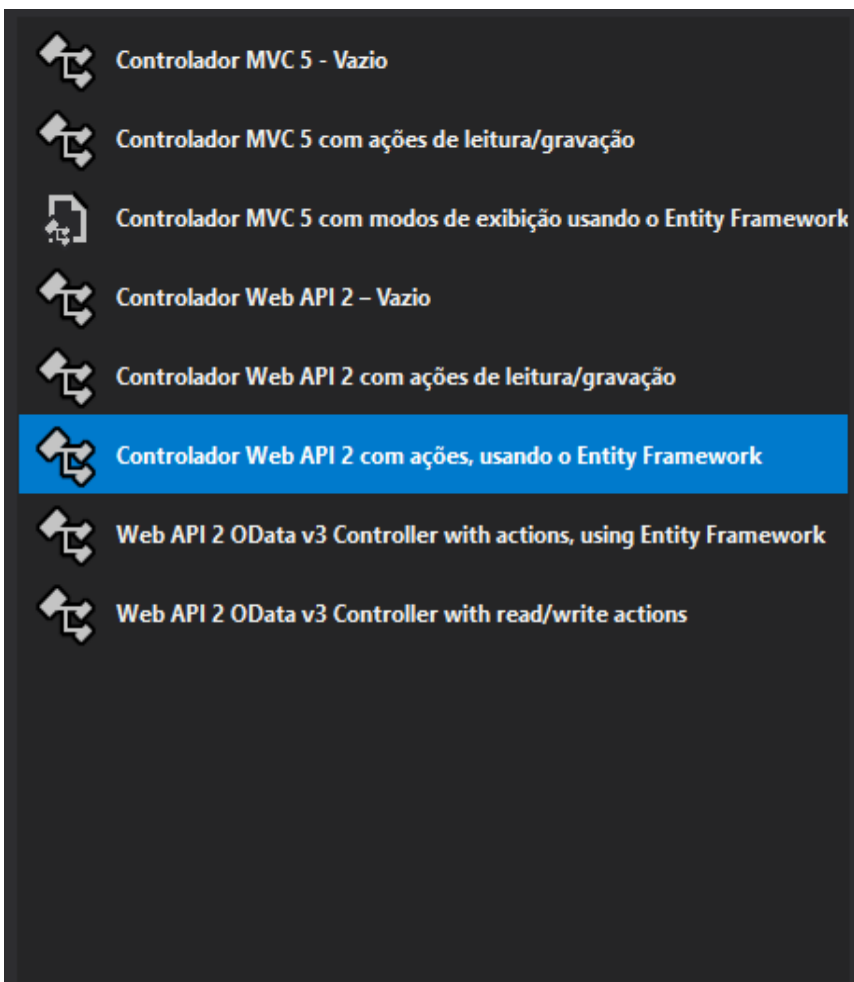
Controlador MVC 5 - Vazio

Controlador MVC 5 com ações de leitura/gravação

Controlador MVC 5 com modos de exibição usando o Entity Framework

Controlador Web API 2 – Vazio

Controlador Web API 2 com ações de leitura/gravação

Controlador Web API 2 com ações, usando o Entity Framework

Web API 2 OData v3 Controller with actions, using Entity Framework

Web API 2 OData v3 Controller with read/write actions